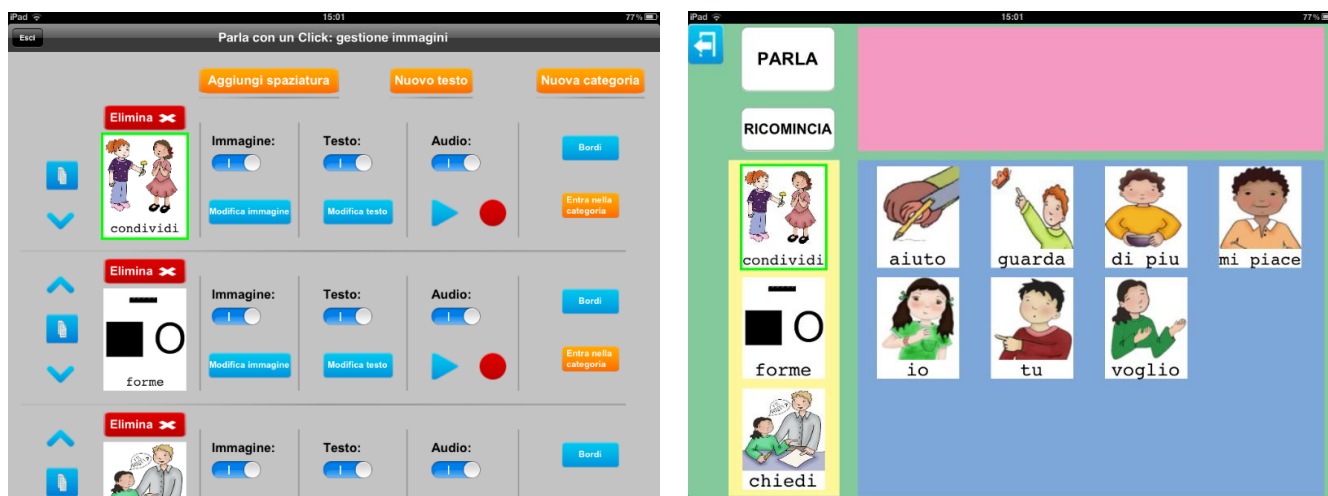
iPad 15:01 77%

Esci

Parla con un Click: gestione immagini

Aggiungi spaziatura

Nuovo testo

Nuova categoria

Elimina

condividi

Immagine:

Testo:

Audio:

Bordi

Modifica immagine

Modifica testo

Entra nella categoria

Elimina

forme

Immagine:

Testo:

Audio:

Bordi

Modifica immagine

Modifica testo

Entra nella categoria

Elimina

Immagine:

Testo:

Audio:

Bordi

iPad 15:01 77%

PARLA

RICOMINCIA

condividi

forme

chiedi

aiuto

guarda

di piu

mi piace

io

tu

voglio